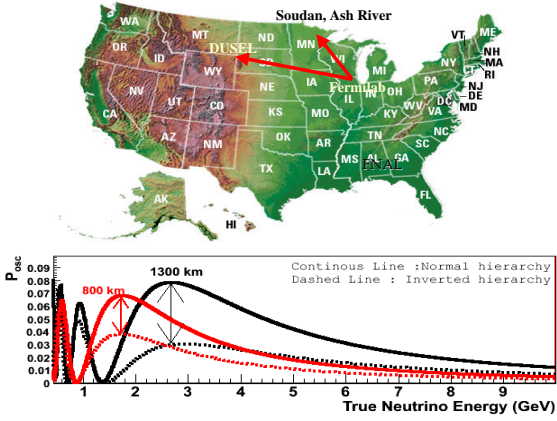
Soudan, Ash River

WA
MT
ND
MN
VT
ME
OR
ID
DUSEL
WY
SD
NH
MA
RI
NY
MI
Fermilab
IA
NE
PA
NJ
DE
MD
NV
UT
CO
IL
OH
IN
WV
DC
CA
KS
MO
KY
VA
OK
AR
TN
NC
SC
AZ
NM
MS
AL
GA
TX
LA
FNAL
FL
AK
HI

$P_{osc}$

0.09
0.08
0.07
0.06
0.05
0.04
0.03
0.02
0.01
0

1300 km
800 km

Continous Line :Normal hierarchy
Dashed Line : Inverted hierarchy

1
2
3
4
5
6
7
8
9

True Neutrino Energy (GeV)